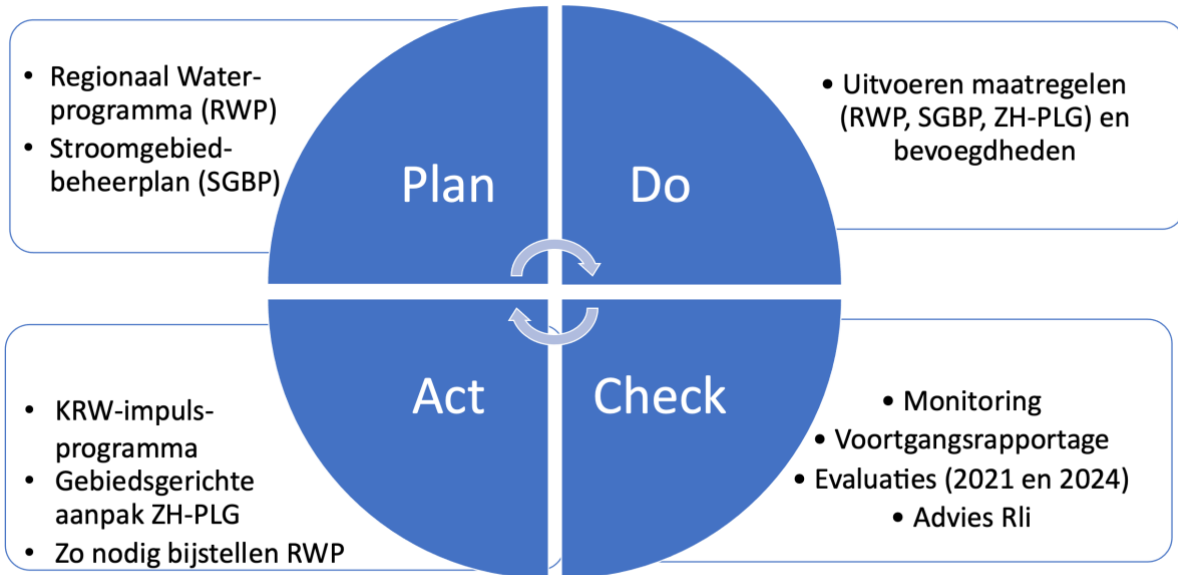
• Regionaal Waterprogramma (RWP)
• Stroomgebiedbeheerplan (SGBP)

Plan

Do

• Uitvoeren maatregelen (RWP, SGBP, ZH-PLG) en bevoegdheden

Act

Check

• KRW-impulsprogramma
• Gebiedsgerichte aanpak ZH-PLG
• Zo nodig bijstellen RWP

• Monitoring
• Voortgangsrapportage
• Evaluaties (2021 en 2024)
• Advies Rli